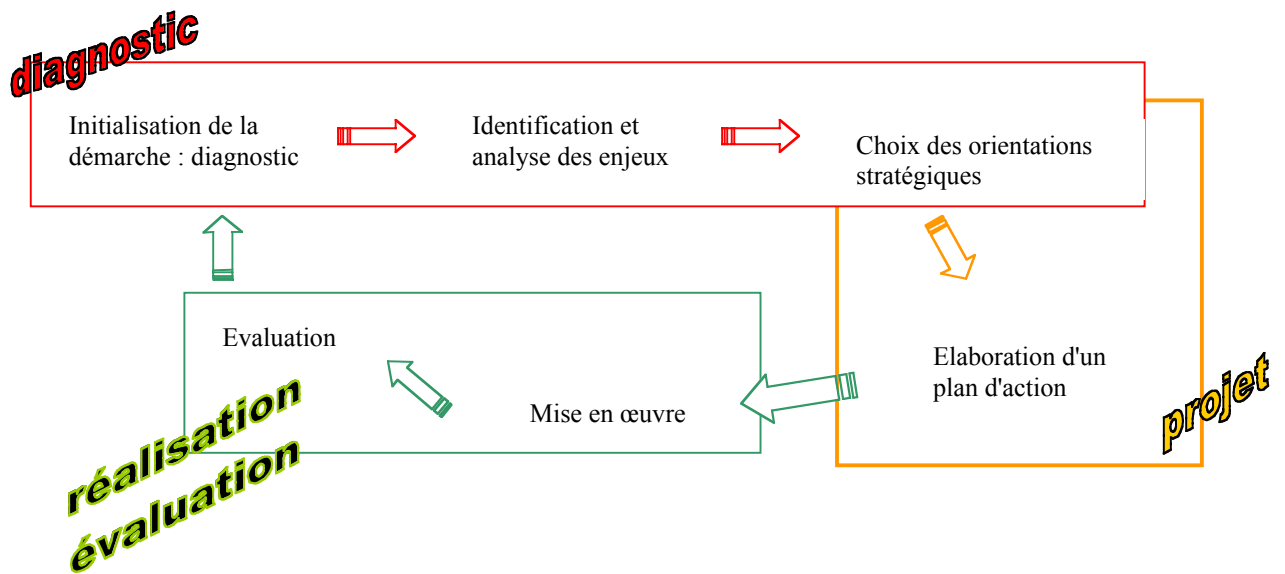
diagnostic

Initialisation de la démarche : diagnostic

Identification et analyse des enjeux

Choix des orientations stratégiques

Elaboration d'un plan d'action

projet

Mise en œuvre

Evaluation

réalisation

évaluation